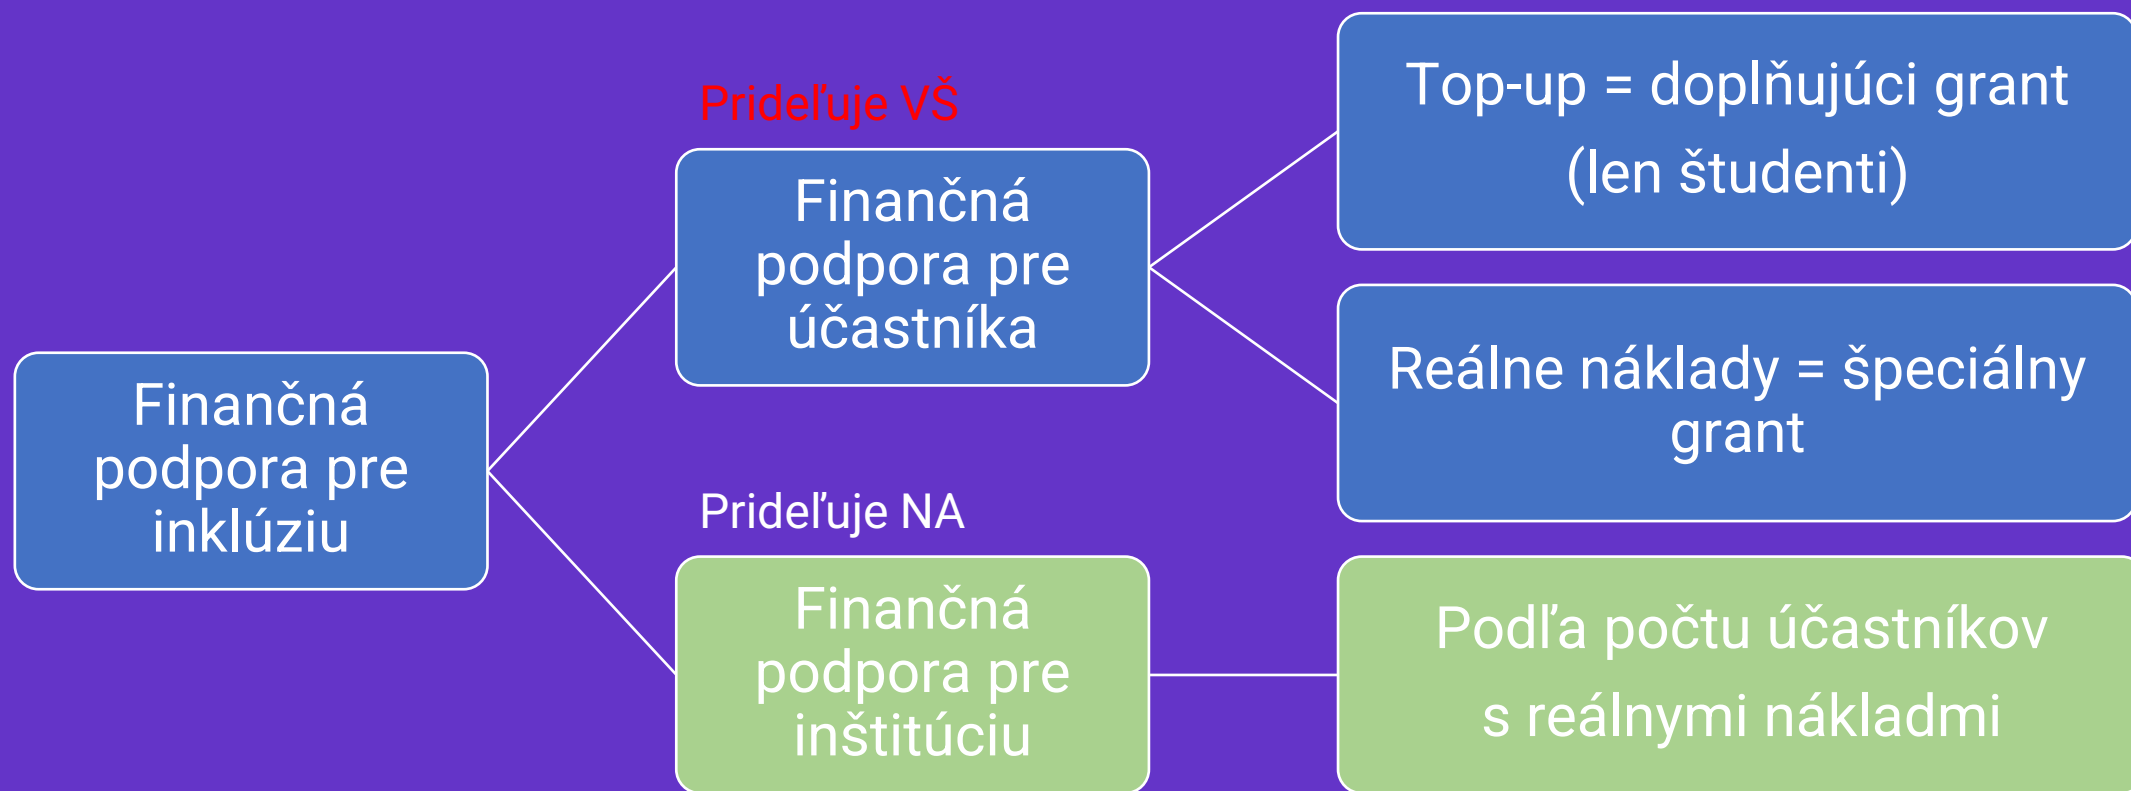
Finančná podpora pre inklúziu

Prideľuje VŠ

Finančná podpora pre účastníka

Prideľuje NA

Finančná podpora pre inštitúciu

Top-up = doplňujúci grant (len študenti)

Reálne náklady = špeciálny grant

Podľa počtu účastníkov s reálnymi nákladmi